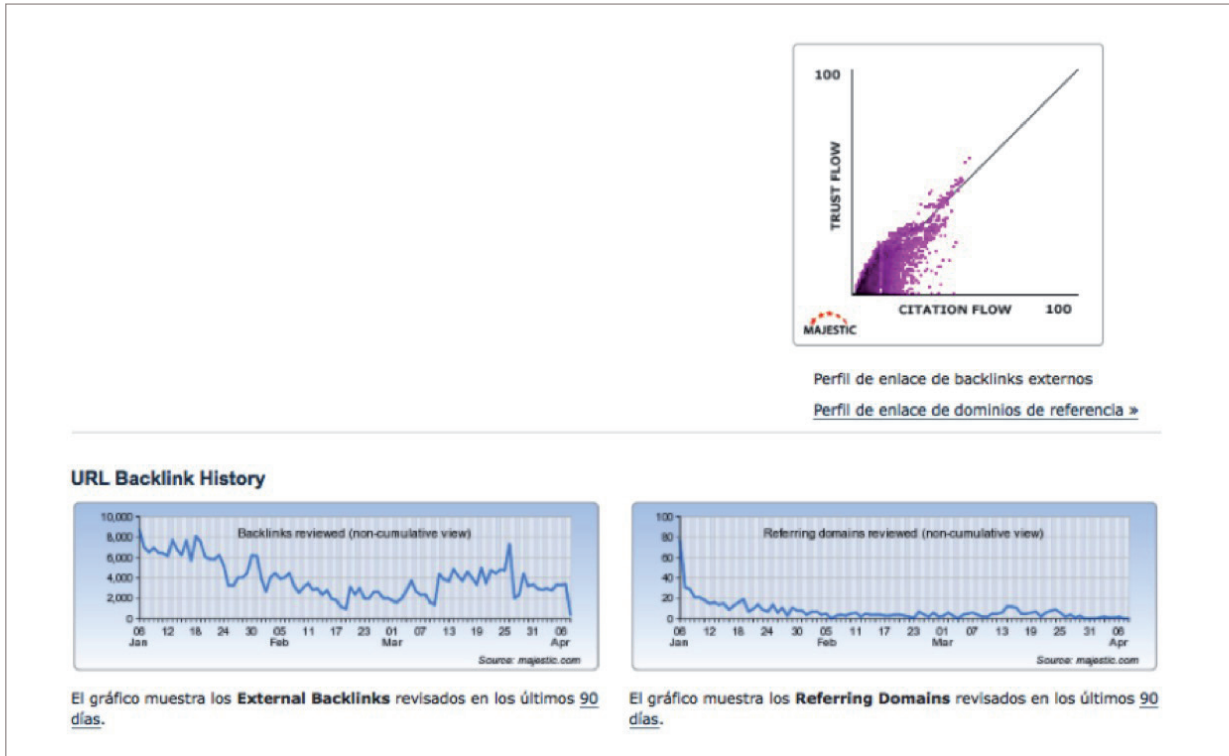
100

TRUST FLOW

CITATION FLOW 100

MAJESTIC

Perfil de enlace de backlinks externos

Perfil de enlace de dominios de referencia »

URL Backlink History

10,000
8,000
6,000
4,000
2,000
0

Backlinks reviewed (non-cumulative view)

06 Jan 12 18 24 30 05 Feb 11 17 23 01 Mar 07 13 19 25 31 06 Apr

Source: majestic.com

100
80
60
40
20
0

Referring domains reviewed (non-cumulative view)

06 Jan 12 18 24 30 05 Feb 11 17 23 01 Mar 07 13 19 25 31 06 Apr

Source: majestic.com

El gráfico muestra los **External Backlinks** revisados en los últimos 90 días.

El gráfico muestra los **Referring Domains** revisados en los últimos 90 días.